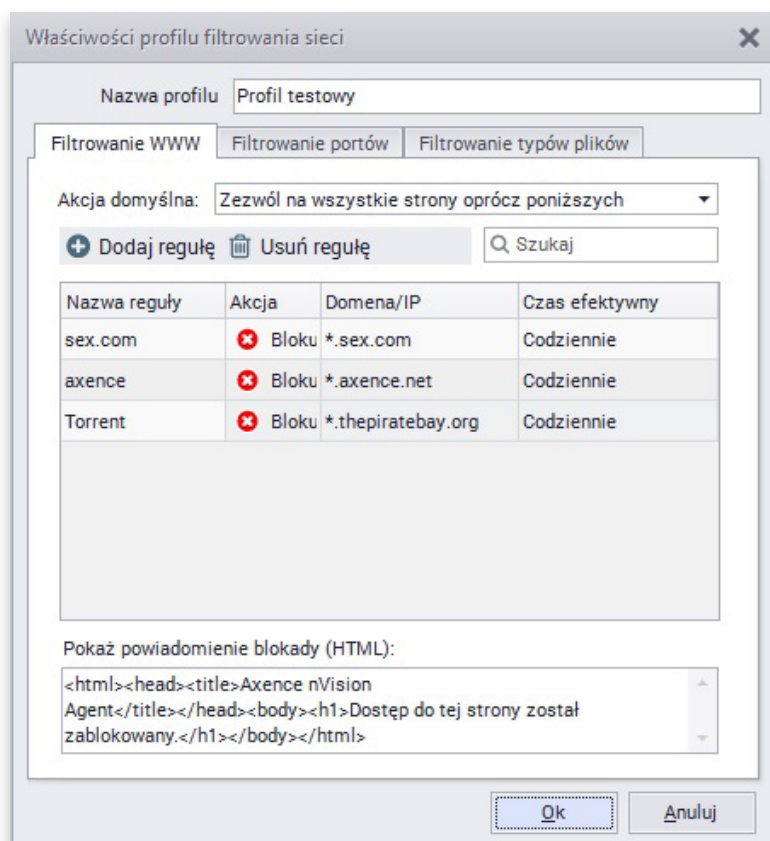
Właściwości profilu filtrowania sieci

Nazwa profilu Profil testowy

Filtrowanie WWW | Filtrowanie portów | Filtrowanie typów plików

Akcja domyślna: Zezwól na wszystkie strony oprócz poniższych

Dodaj regułę Usuń regułę Szukaj

| Nazwa reguły | Akcja | Domena/IP | Czas efektywny |
|---|---|---|---|
| sex.com | Bloku | *.sex.com | Codziennie |
| axence | Bloku | *.axence.net | Codziennie |
| Torrent | Bloku | *.thepiratebay.org | Codziennie |

Pokaż powiadomienie blokady (HTML):

<html><head><title>Axence nVision Agent</title></head><body><h1>Dostęp do tej strony został zablokowany.</h1></body></html>

Ok Anuluj